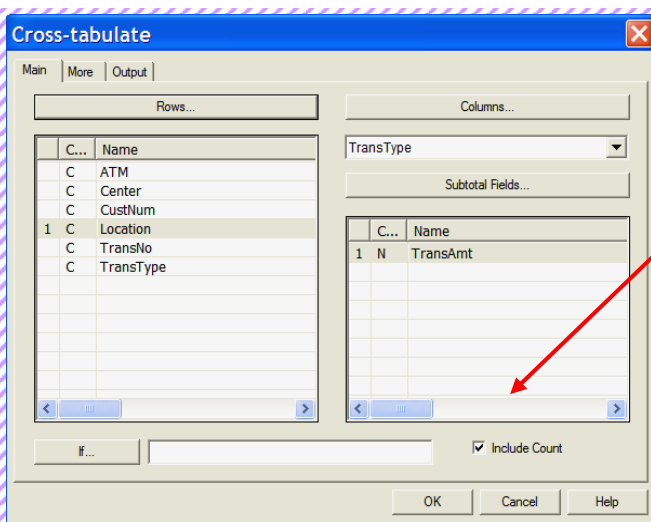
Cross-tabulate

Main | More | Output

Rows...

| | C... | Name |
|---|---|---|
| | C | ATM |
| | C | Center |
| | C | CustNum |
| 1 | C | Location |
| | C | TransNo |
| | C | TransType |

Columns...

TransType

Subtotal Fields...

| | C... | Name |
|---|---|---|
| 1 | N | TransAmt |

If...

Include Count

OK

Cancel

Help